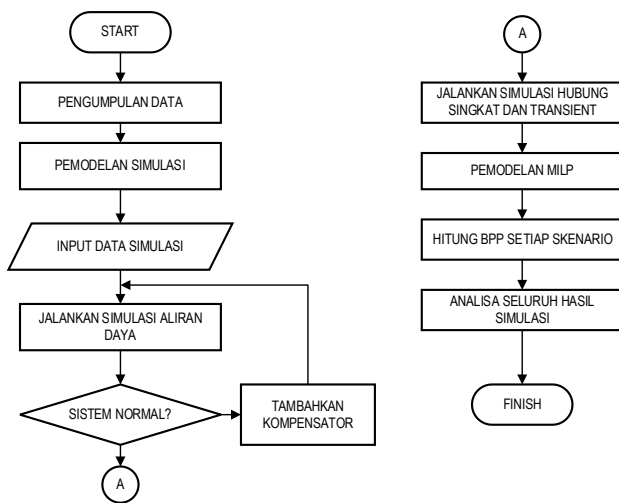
START

PENGUMPULAN DATA

PEMODELAN SIMULASI

INPUT DATA SIMULASI

JALANKAN SIMULASI ALIRAN DAYA

SISTEM NORMAL?

TAMBAHKAN KOMPENSATOR

A

A

JALANKAN SIMULASI HUBUNG SINGKAT DAN TRANSIENT

PEMODELAN MILP

HITUNG BPP SETIAP SKENARIO

ANALISA SELURUH HASIL SIMULASI

FINISH